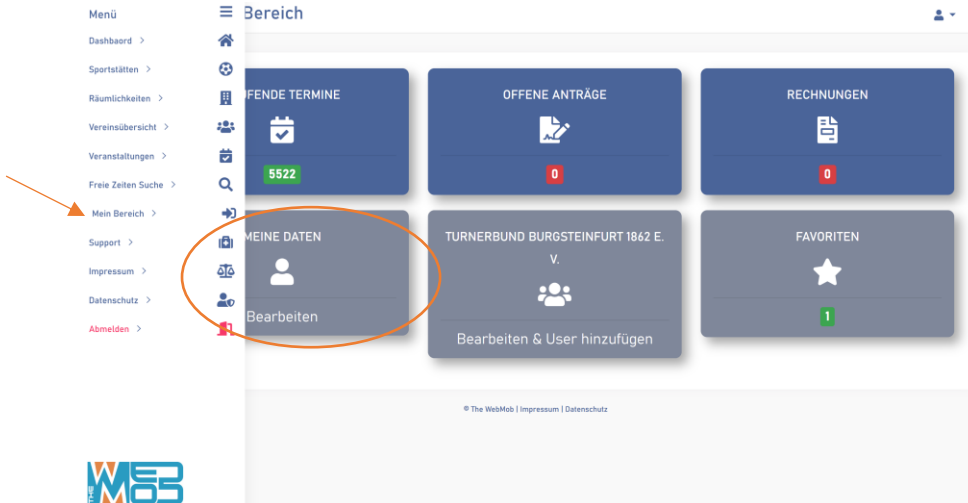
Menü
Dashbaord >
Sportstätten >
Räumlichkeiten >
Vereinsübersicht >
Veranstaltungen >
Freie Zeiten Suche >
Mein Bereich >
Support >
Impressum >
Datenschutz >
Abmelden >

Bereich

FFENDE TERMINE
5522

OFFENE ANTRÄGE
0

RECHNUNGEN
0

MEINE DATEN
Bearbeiten

TURNERBUND BURGSTEINFURT 1862 E. V.
Bearbeiten & User hinzufügen

FAVORITEN
1

© The WebMob | Impressum | Datenschutz

WEB MOB